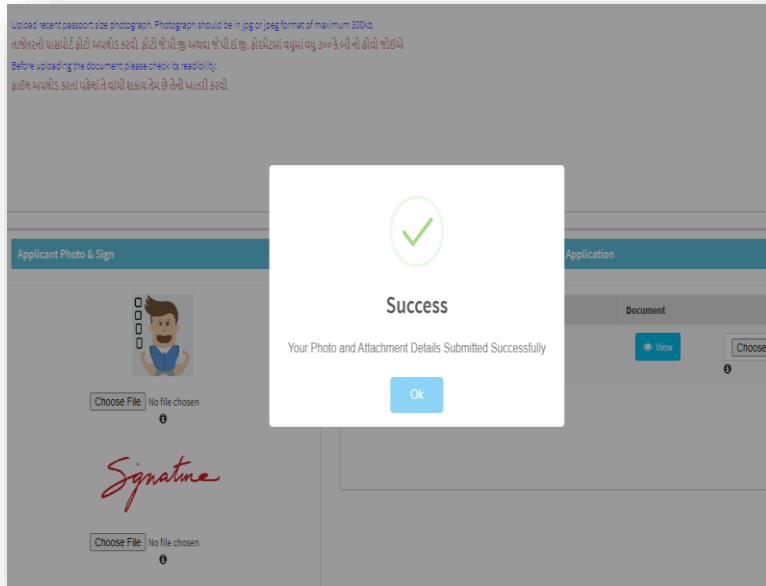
Upload recent passport size photograph. Photograph should be in jpg or jpeg format of maximum 300kb.
તાજેતરનો પાસપોર્ટ ફોટો અપલોડ કરવો. ફોટો જે.પી.જી અથવા જે.પી.ઈ.જી. ફોરમેટમાં વધુમાં વધુ ૩૦૦ કે.બી નો હોવો જોઈએ
Before uploading the document please check its readibility.
ફાઈલ અપલોડ કરતાં પહેલાં તે વાંચી શકાય તેમ છે તેની ખાતરી કરવી.

Applicant Photo & Sign

Choose File No file chosen

Signature

Choose File No file chosen

Application

Document

View

Choose

Success

Your Photo and Attachment Details Submitted Successfully

Ok